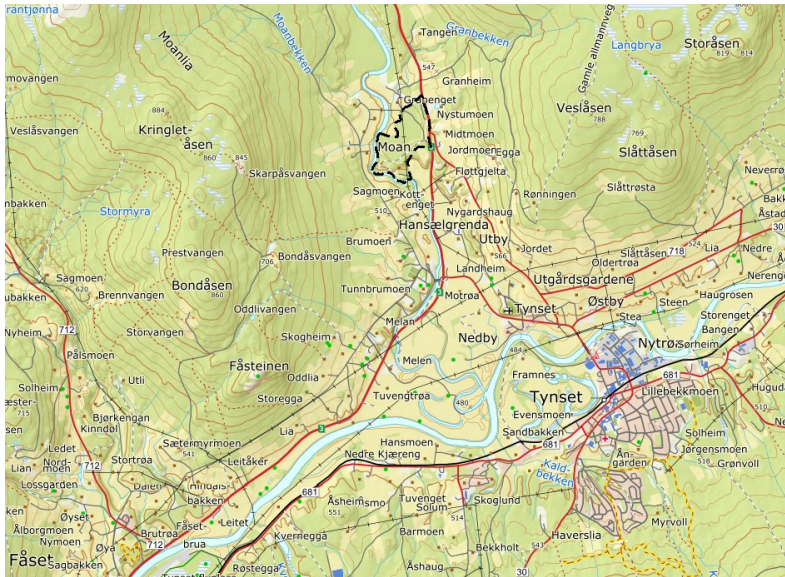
rantjønna
Moanbekken
Tangen
Granbekken
Gamle allmannaveg
Langbrya
Storåsen
819
814
rmovangen
Moanlia
547
Granheim
884
Grønenget
Nystumoen
Veslåsen
788
Veslåsvangen
Kringletåsen
Midtmoen
769
Slåttåsen
860
845
Moan
Jordmoen
Egga
Neverø
Skarpåsvangen
Fløttgjelta
Sagmoen
Kottenget
Rønningen
Slåttrøsta
Bakk
nbakken
Stormyra
510
Nygardshaug
Åstad
Hansælgrenda
Utby
Brumoen
Jordet
Slåttveien
718
524
Lia
Nedre
Prestvangen
706
Bondåsvangen
566
Oldertrøa
Landheim
Utgårdsgardene
Nerenge
Sagmoen
620
Bondåsen
Tunnbrumoen
3
Motrøa
Østby
Steen
Haugrosen
ubakken
Brennvangen
860
Tynset
Stea
Storenget
Oddlivangen
Nedby
Bangen
Nyheim
712
Storvangen
Skogheim
Melan
Nytrøa
Sørheim
Pålsmoen
484
Melen
Fåsteinen
Framnes
681
Utli
Oddlia
Tynset
Lillebekkmoen
Hugudal
Solheim
Storegga
Tuvengtrøa
480
Evensmoen
æster-
715
Bjørkengan
Kinndøl
Sandbakken
Solheim
510
Lia
3
681
Ledet
Sætermyrmoen
Hansmoen
Kaldbekken
Ån-garden
Jørgensmoen
Nordmoen
541
Leitåker
Nedre Kjæreng
538
Grønvoll
Lian
712
Stortrøa
Lossgarden
Dalen
Hindals-bakken
681
Åsheimsmo
Tuvenget
Skoglund
Øyset
551
Solum
Ålborgmoen
Brutrøa
Fåset-brua
Leitet
514
Myrvoll
Nymoen
712
Kvernegga
Barmoen
Haverslia
Fåset
Øya
Sagbakken
Røstegga
Åshaug
Bekkholt
541
30